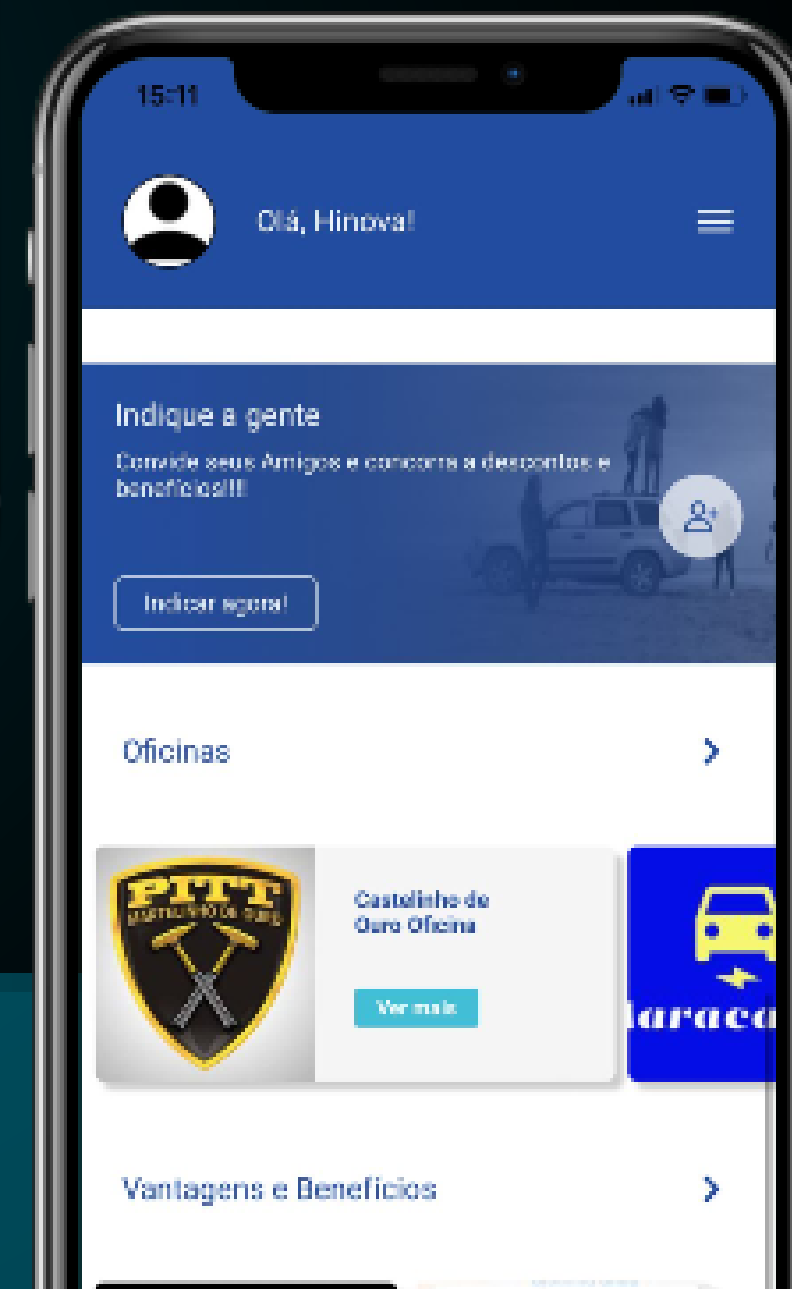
15:11

Olá, Hinova!

Indique a gente

Convide seus Amigos e concorra a descontos e benefícios!!!

Indicar agora!

Oficinas

PITT

MARTELINHO DE OURO

Castelinho de Ouro Oficina

Ver mais

araca

Vantagens e Benefícios